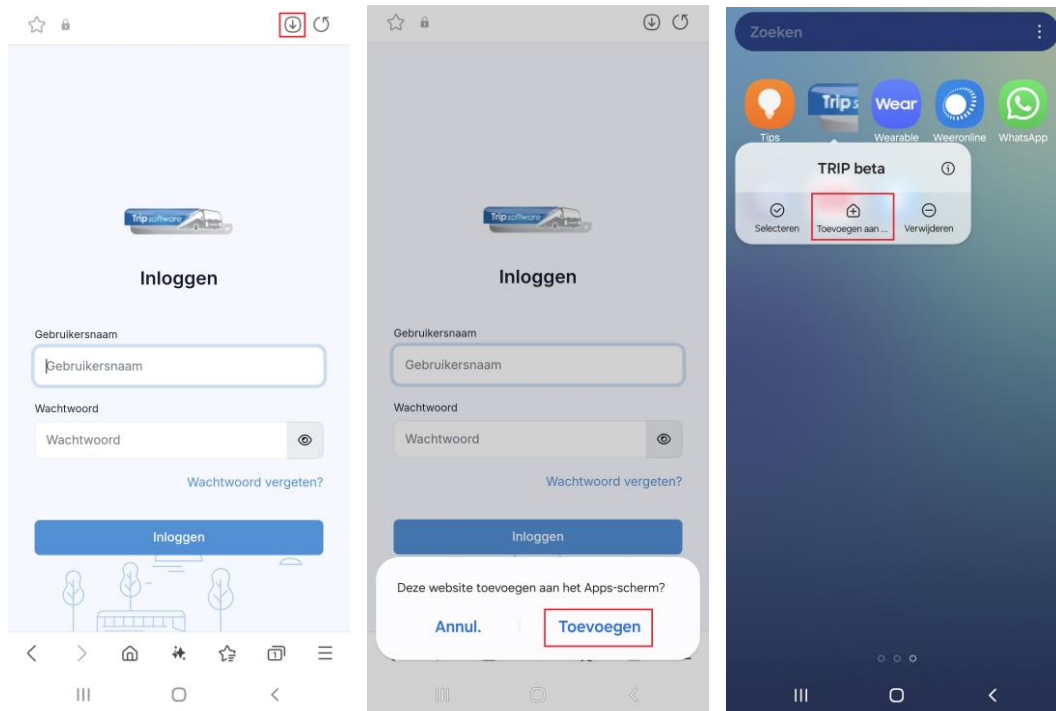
Trip software

Inloggen

Gebruikersnaam

Gebruikersnaam

Wachtwoord

Wachtwoord

Wachtwoord vergeten?

Inloggen

Trip software

Inloggen

Gebruikersnaam

Gebruikersnaam

Wachtwoord

Wachtwoord

Wachtwoord vergeten?

Inloggen

Deze website toevoegen aan het Apps-scherm?

Annul.

Toevoegen

Zoeken

Tips

Trip

Wear Wearable

Weeronline

WhatsApp

TRIP beta

Selecteren

Toevoegen aan ...

Verwijderen